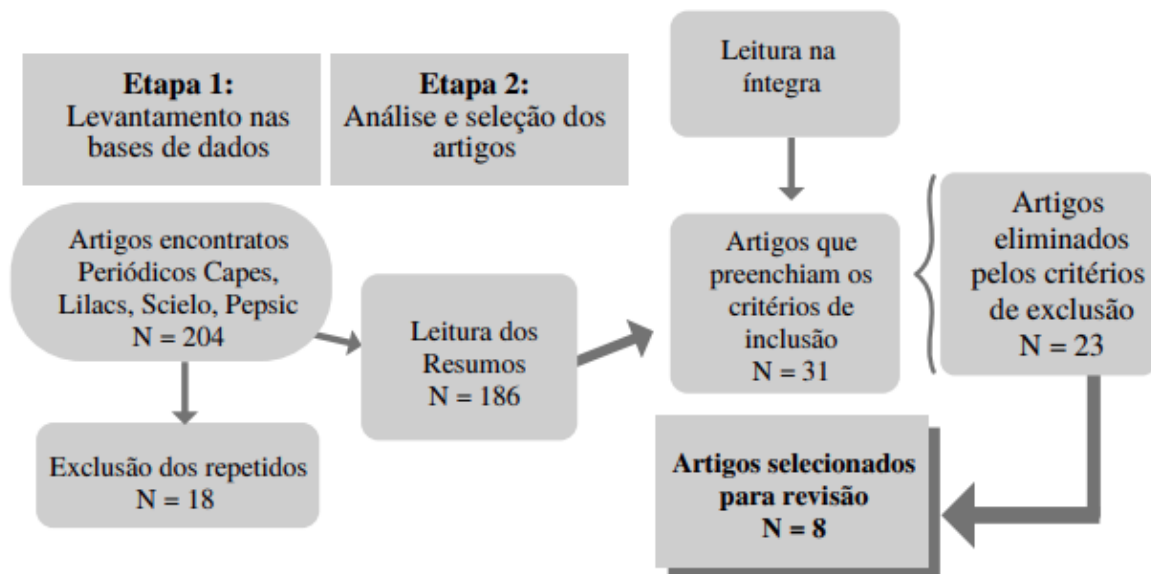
**Etapa 1:**
Levantamento nas bases de dados

**Etapa 2:**
Análise e seleção dos artigos

Leitura na íntegra

Artigos encontratos Periódicos Capes, Lilacs, Scielo, Pepsic
N = 204

Exclusão dos repetidos
N = 18

Leitura dos Resumos
N = 186

Artigos que preenchiam os critérios de inclusão
N = 31

Artigos eliminados pelos critérios de exclusão
N = 23

**Artigos selecionados para revisão**
**N = 8**